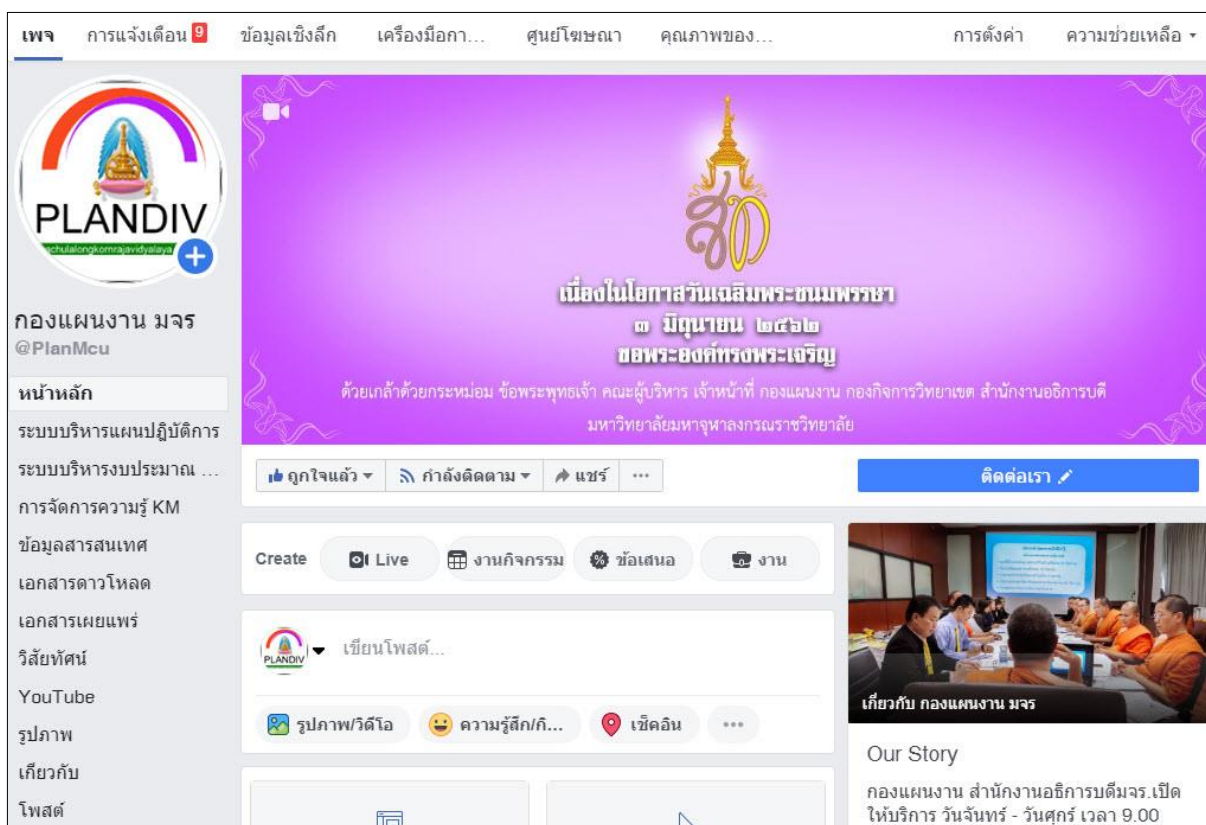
เพจ การแจ้งเตือน 9 ข้อมูลเชิงลึก เครื่องมือกา... ศูนย์โฆษณา คุณภาพของ... การตั้งค่า ความช่วยเหลือ

PLANDIV
chulalongkornrajavidyalaya

กองแผนงาน มจร
@PlanMcu

หน้าหลัก
ระบบบริหารแผนปฏิบัติการ
ระบบบริหารงบประมาณ ...
การจัดการความรู้ KM
ข้อมูลสารสนเทศ
เอกสารดาวโหลด
เอกสารเผยแพร่
วิสัยทัศน์
YouTube
รูปภาพ
เกี่ยวกับ
โพสต์

สท

เนื่องในโอกาสวันเฉลิมพระชนมพรรษา
๓ มิถุนายน ๒๕๖๒
ขอพระองค์ทรงพระเจริญ
ด้วยเกล้าด้วยกระหม่อม ข้าพระพุทธเจ้า คณะผู้บริหาร เจ้าหน้าที่ กองแผนงาน กองกิจการวิทยาเขต สำนักงานอธิการบดี มหาวิทยาลัยมหาจุฬาลงกรณราชวิทยาลัย

ถูกใจแล้ว กำลังติดตาม แชร์ ...

ติดต่อเรา

Create Live งานกิจกรรม ข้อเสนอ งาน

PLANDIV เขียนโพสต์...

รูปภาพ/วิดีโอ ความรู้สึก/กิ... เช็คอิน ...

เกี่ยวกับ กองแผนงาน มจร

Our Story
กองแผนงาน สำนักงานอธิการบดีมจร.เปิดให้บริการ วันจันทร์ - วันศุกร์ เวลา 9.00